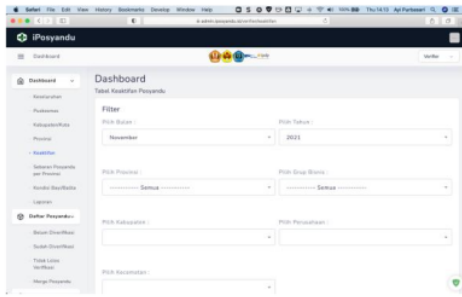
Safari File Edit View History Bookmarks Develop Window Help

Thu 14:13

iPosyandu

Dashboard

Verifier

Dashboard

Keaktifan

Puskesmas

Kabupaten/Kota

Provinsi

Keaktifan

Sebaran Posyandu per Provinsi

Kondisi Bayi/Balita

Laporan

Daftar Posyandu

Belum Diverifikasi

Sudah Diverifikasi

Tidak Lolos Verifikasi

Merge Posyandu

Dashboard

Tabel Keaktifan Posyandu

Filter

Pilih Bulan :

November

Pilih Tahun :

2021

Pilih Provinsi :

------------ Semua ------------

Pilih Grup Bisnis :

------------ Semua ------------

Pilih Kabupaten :

Pilih Perusahaan :

Pilih Kecamatan :